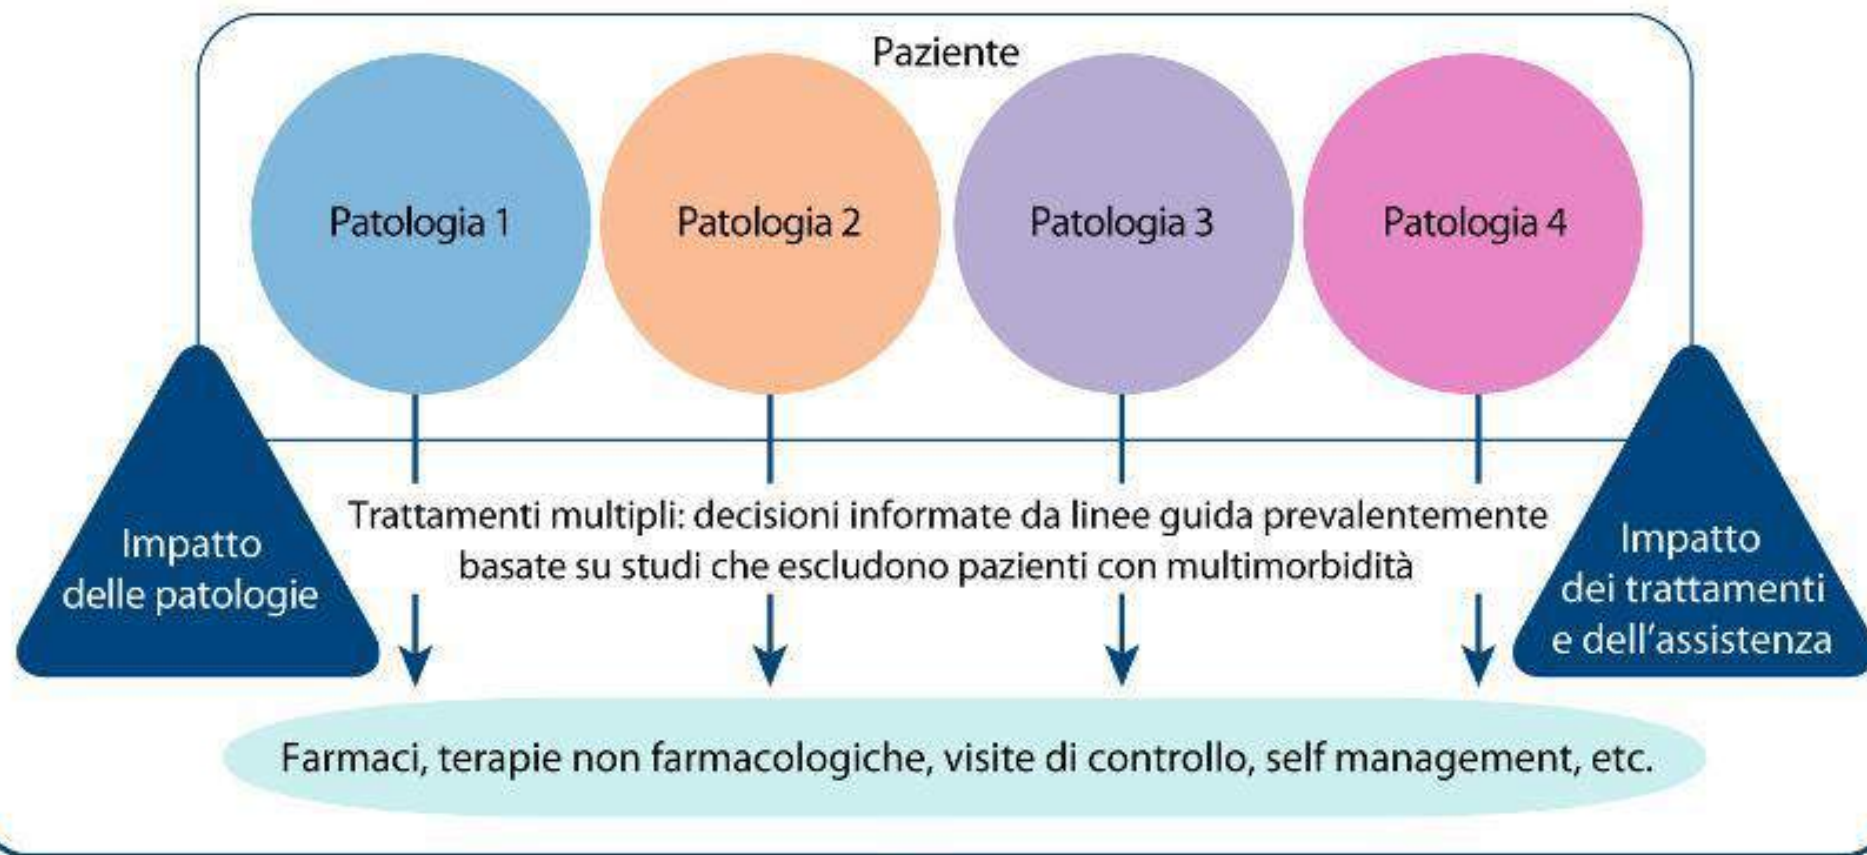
Paziente

Patologia 1

Patologia 2

Patologia 3

Patologia 4

Impatto delle patologie

Trattamenti multipli: decisioni informate da linee guida prevalentemente basate su studi che escludono pazienti con multimorbidità

Impatto dei trattamenti e dell'assistenza

Farmaci, terapie non farmacologiche, visite di controllo, self management, etc.